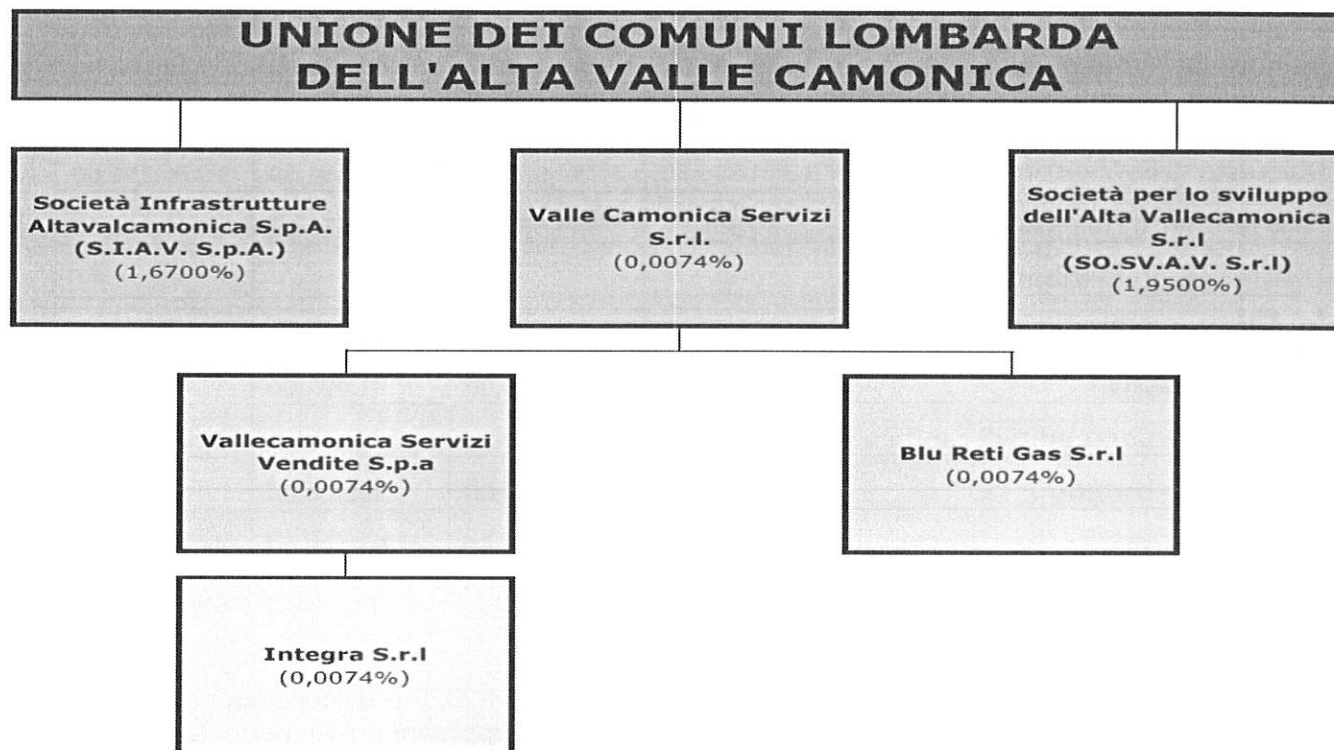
UNIONE DEI COMUNI LOMBARDA DELL'ALTA VALLE CAMONICA

Società Infrastrutture Altavalcamonica S.p.A. (S.I.A.V. S.p.A.) (1,6700%)

Valle Camonica Servizi S.r.l. (0,0074%)

Società per lo sviluppo dell'Alta Vallecamonica S.r.l (SO.SV.A.V. S.r.l) (1,9500%)

Vallecamonica Servizi Vendite S.p.a (0,0074%)

Blu Reti Gas S.r.l (0,0074%)

Integra S.r.l (0,0074%)